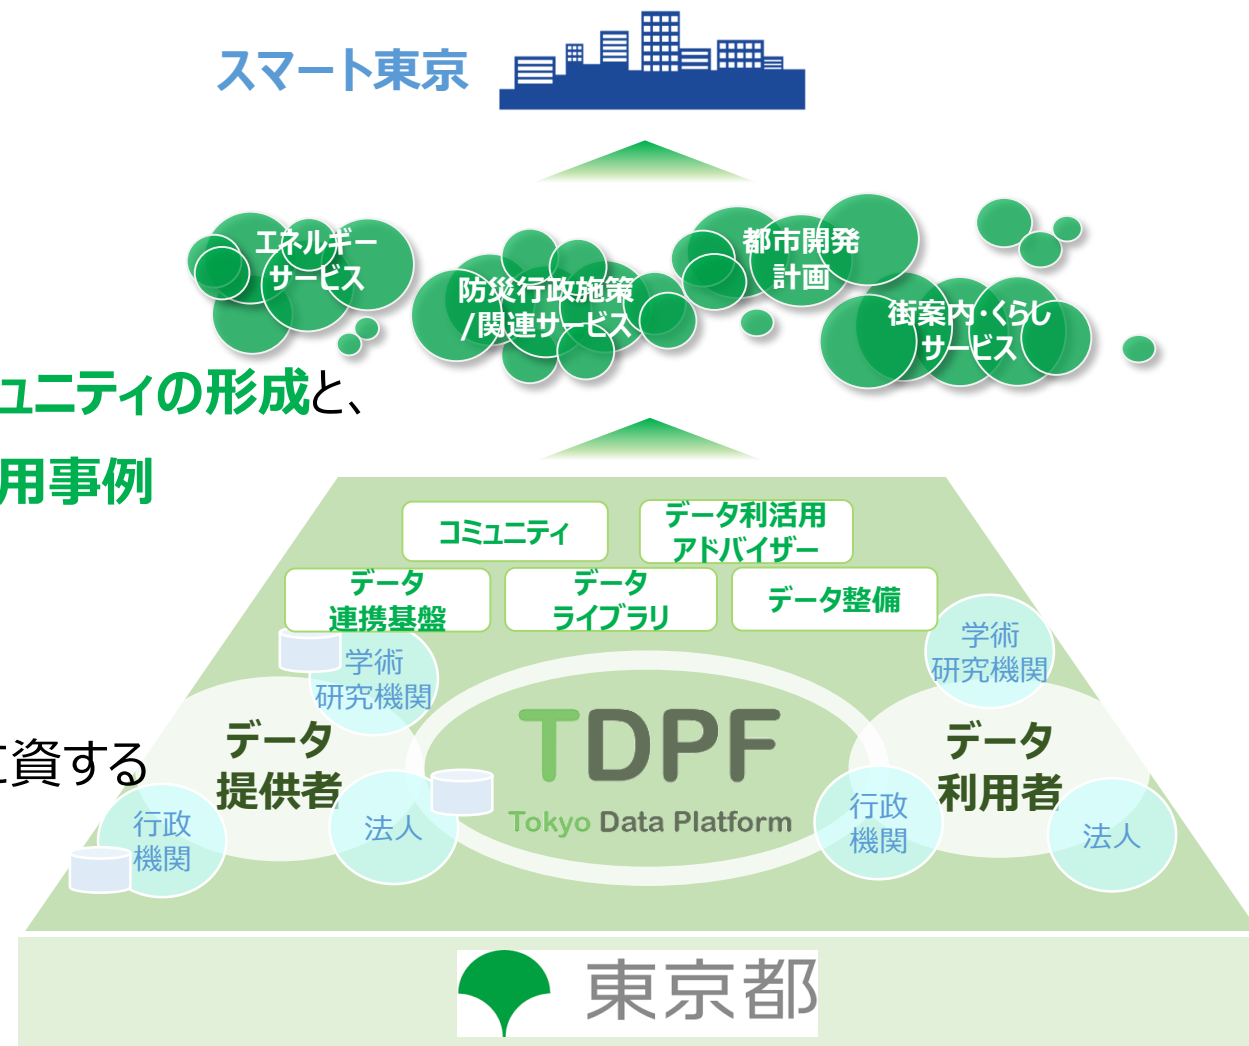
スマート東京

エネルギーサービス

防災行政施策/関連サービス

都市開発計画

街案内・くらしサービス

ュニティの形成と、

用事例

に資する

コミュニティ

データ利活用アドバイザー

データ連携基盤

データライブラリ

データ整備

学術研究機関

データ提供者

行政機関

法人

TDPF
Tokyo Data Platform

学術研究機関

データ利用者

行政機関

法人

東京都